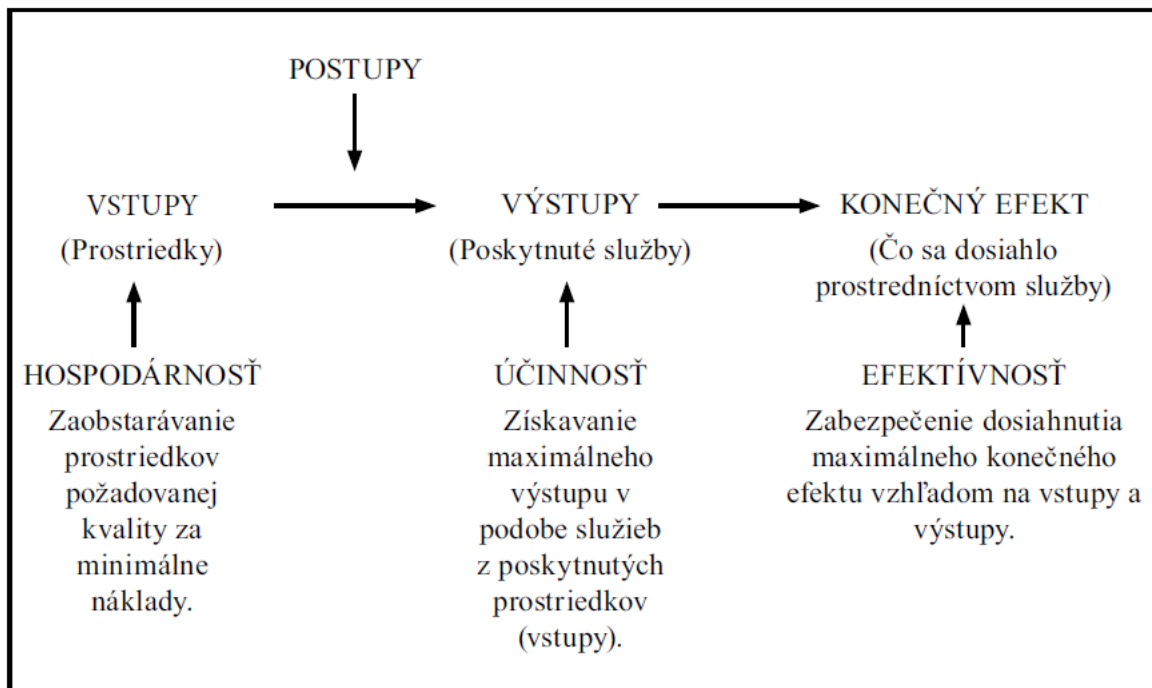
POSTUPY

VSTUPY
(Prostriedky)

VÝSTUPY
(Poskytnuté služby)

KONEČNÝ EFEKT
(Čo sa dosiahlo prostredníctvom služby)

HOSPODÁRNOSŤ
Zaobstarávanie prostriedkov požadovanej kvality za minimálne náklady.

ÚČINNOSŤ
Získavanie maximálneho výstupu v podobe služieb z poskytnutých prostriedkov (vstupy).

EFEKTÍVNOSŤ
Zabezpečenie dosiahnutia maximálneho konečného efektu vzhľadom na vstupy a výstupy.